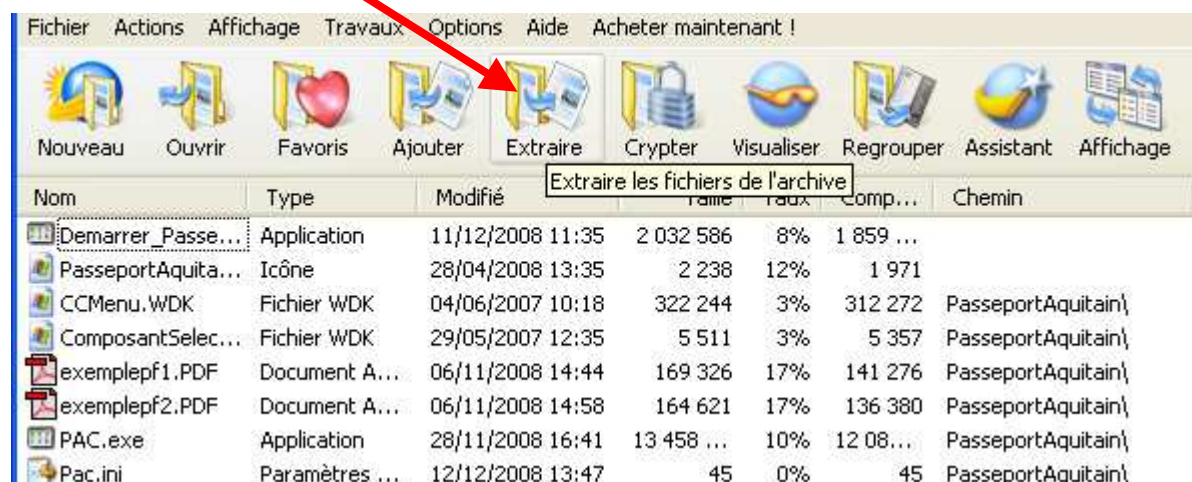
Fichier Actions Affichage Travaux Options Aide Acheter maintenant !

Nouveau Ouvrir Favoris Ajouter Extraire Crypter Visualiser Regrouper Assistant Affichage

Extraire les fichiers de l'archive

| Nom | Type | Modifié | Taille | Taux | Comp... | Chemin |
|---|---|---|---|---|---|---|
| Demarrer_Passe... | Application | 11/12/2008 11:35 | 2 032 586 | 8% | 1 859 ... | |
| PasseportAquita... | Icône | 28/04/2008 13:35 | 2 238 | 12% | 1 971 | |
| CCMenu.WDK | Fichier WDK | 04/06/2007 10:18 | 322 244 | 3% | 312 272 | PasseportAquitain\ |
| ComposantSelec... | Fichier WDK | 29/05/2007 12:35 | 5 511 | 3% | 5 357 | PasseportAquitain\ |
| exemplepf1.PDF | Document A... | 06/11/2008 14:44 | 169 326 | 17% | 141 276 | PasseportAquitain\ |
| exemplepf2.PDF | Document A... | 06/11/2008 14:58 | 164 621 | 17% | 136 380 | PasseportAquitain\ |
| PAC.exe | Application | 28/11/2008 16:41 | 13 458 ... | 10% | 12 08... | PasseportAquitain\ |
| Pac.ini | Paramètres ... | 12/12/2008 13:47 | 45 | 0% | 45 | PasseportAquitain\ |